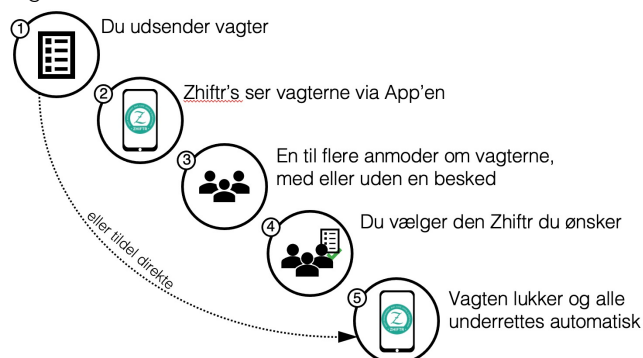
1
Du udsender vagter

2
Zhiftr's ser vagterne via App'en

3
En til flere anmoder om vagterne, med eller uden en besked

4
Du vælger den Zhiftr du ønsker

5
Vagten lukker og alle underrettes automatisk

eller tildel direkte